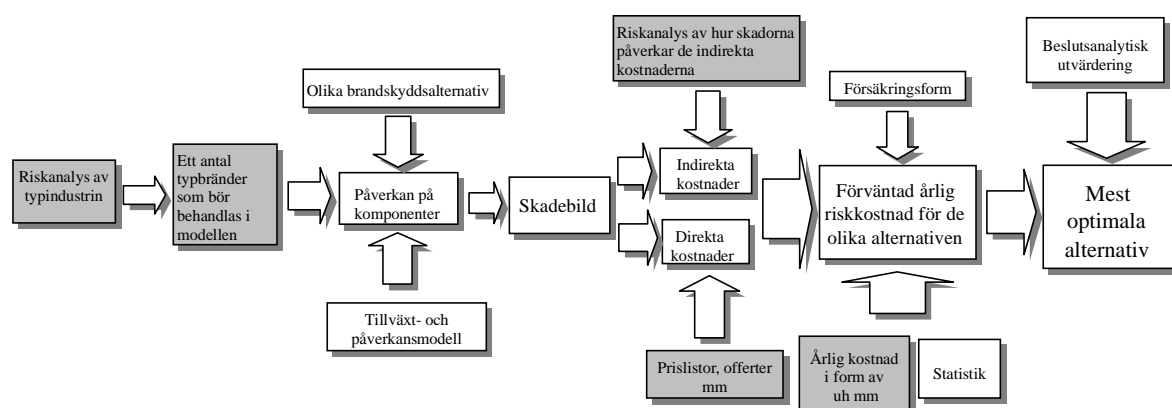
Riskanalys av typindustrin

Ett antal typbränder som bör behandlas i modellen

Olika brandskyddsalternativ

Påverkan på komponenter

Tillväxt- och påverkansmodell

Skadebild

Riskanalys av hur skadorna påverkar de indirekta kostnaderna

Indirekta kostnader

Direkta kostnader

Prislistor, offerter mm

Försäkringsform

Förväntad årlig riskkostnad för de olika alternativen

Årlig kostnad i form av uh mm

Statistik

Beslutsanalytisk utvärdering

Mest optimala alternativ